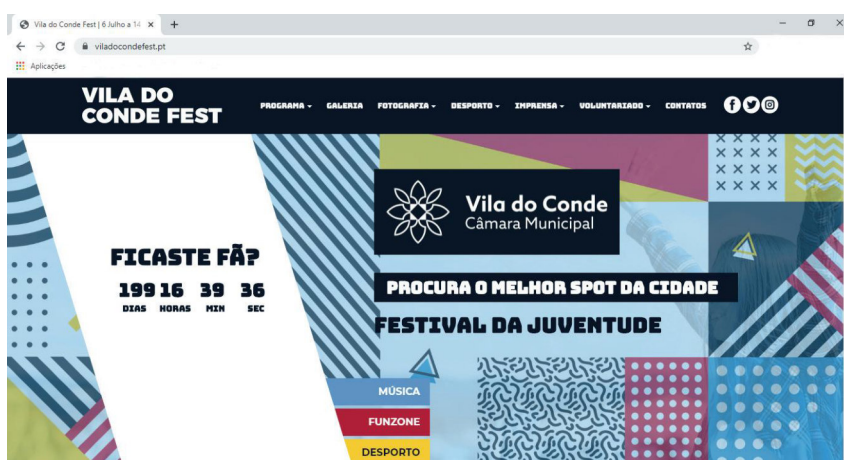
Vila do Conde Fest | 6 Julho a 14 ×
+
viladocondefest.pt
Aplicações

VILA DO CONDE FEST
PROGRAMA
GALERIA
FOTOGRAFIA
DESPORTO
IMPRENSA
VOLUNTARIADO
CONTACTOS

Vila do Conde
Câmara Municipal

FICASTE FÃ?
199 DIAS 16 HORAS 39 MIN 36 SEC

PROCURA O MELHOR SPOT DA CIDADE
FESTIVAL DA JUVENTUDE

MÚSICA
FUNZONE
DESPORTO